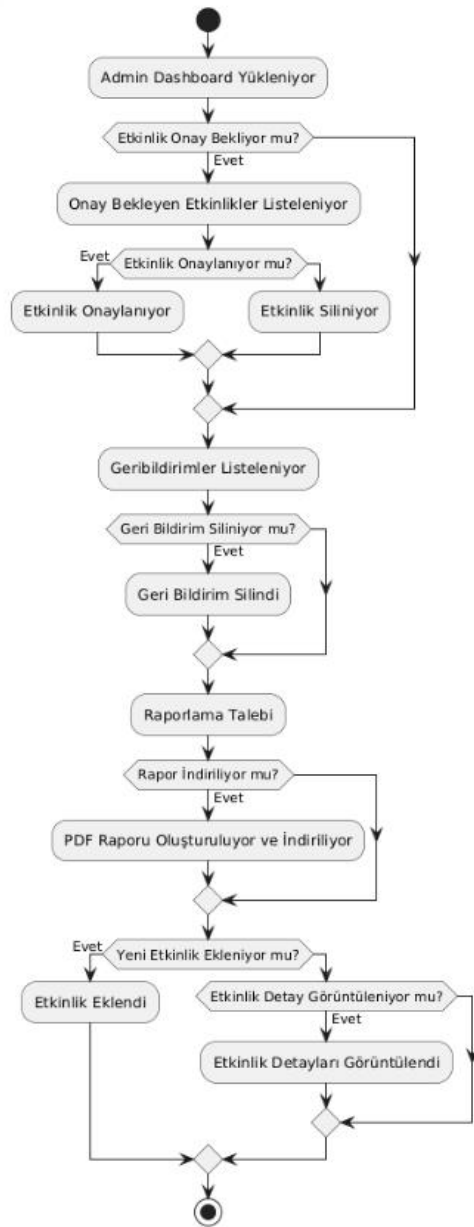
Admin Dashboard Yükleniyor

Etkinlik Onay Bekliyor mu?

Evet

Onay Bekleyen Etkinlikler Listeleniyor

Evet

Etkinlik Onaylanıyor mu?

Etkinlik Onaylanıyor

Etkinlik Siliniyor

Geribildirimler Listeleniyor

Geri Bildirim Siliniyor mu?

Evet

Geri Bildirim Silindi

Raporlama Talebi

Rapor İndiriliyor mu?

Evet

PDF Raporu Oluşturuluyor ve İndiriliyor

Evet

Yeni Etkinlik Ekleniyor mu?

Etkinlik Eklendi

Etkinlik Detay Görüntüleniyor mu?

Evet

Etkinlik Detayları Görüntülendi